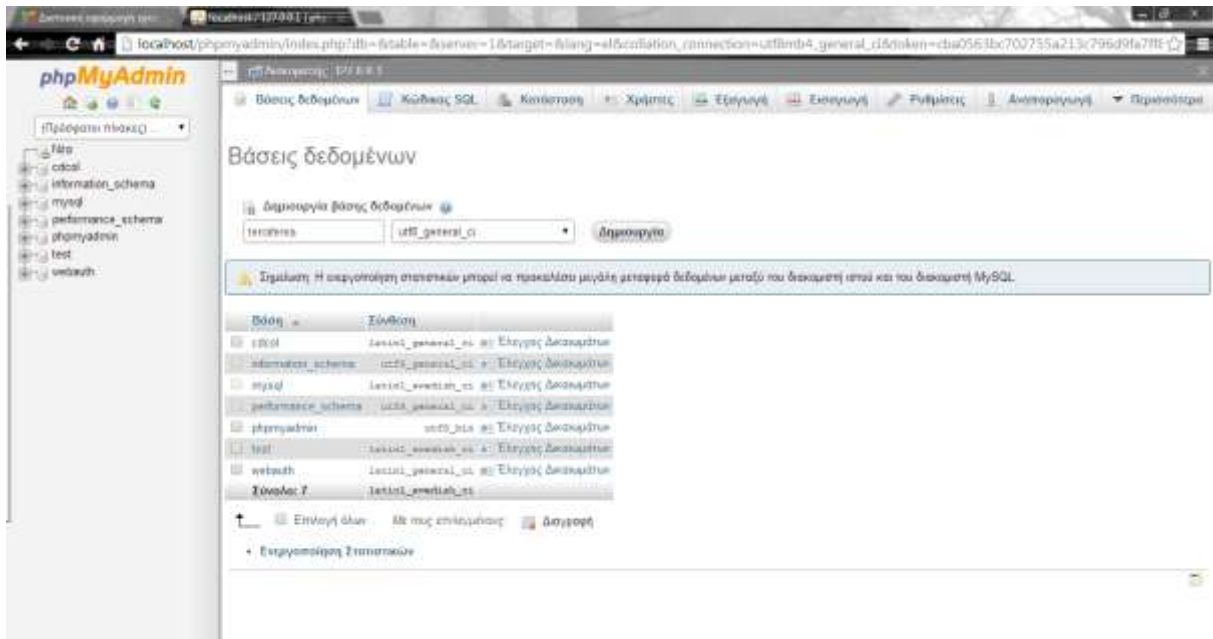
localhost/phpmyadmin/index.php?db=&table=&server=1&target=&lang=el&collation_connection=utf8mb4_general_ci&token=cba0563bc702755a213c796d9fa7ff

phpMyAdmin

(Πρόσφατοι πίνακες) ...

Νέα
cdcol
information_schema
mysql
performance_schema
phpmyadmin
test
webauth

Διακομιστής: 127.0.0.1

Βάσεις δεδομένων | Κώδικας SQL | Κατάσταση | Χρήστες | Εξαγωγή | Εισαγωγή | Ρυθμίσεις | Αναπαραγωγή | Περισσότερα

Βάσεις δεδομένων

Δημιουργία βάσης δεδομένων

teratrera | utf8_general_ci | Δημιουργία

Σημείωση: Η ενεργοποίηση στατιστικών μπορεί να προκαλέσει μεγάλη μεταφορά δεδομένων μεταξύ του διακομιστή ιστού και του διακομιστή MySQL.

| Βάση | Σύνθεση | |
|---|---|---|
| cdcol | latin1_general_ci | Έλεγχος Δικαιωμάτων |
| information_schema | utf8_general_ci | Έλεγχος Δικαιωμάτων |
| mysql | latin1_swedish_ci | Έλεγχος Δικαιωμάτων |
| performance_schema | utf8_general_ci | Έλεγχος Δικαιωμάτων |
| phpmyadmin | utf8_bin | Έλεγχος Δικαιωμάτων |
| test | latin1_swedish_ci | Έλεγχος Δικαιωμάτων |
| webauth | latin1_general_ci | Έλεγχος Δικαιωμάτων |
| Σύνολο: 7 | latin1_swedish_ci | |

Επιλογή όλων | Με τους επιλεγμένους: | Διαγραφή

Ενεργοποίηση Στατιστικών